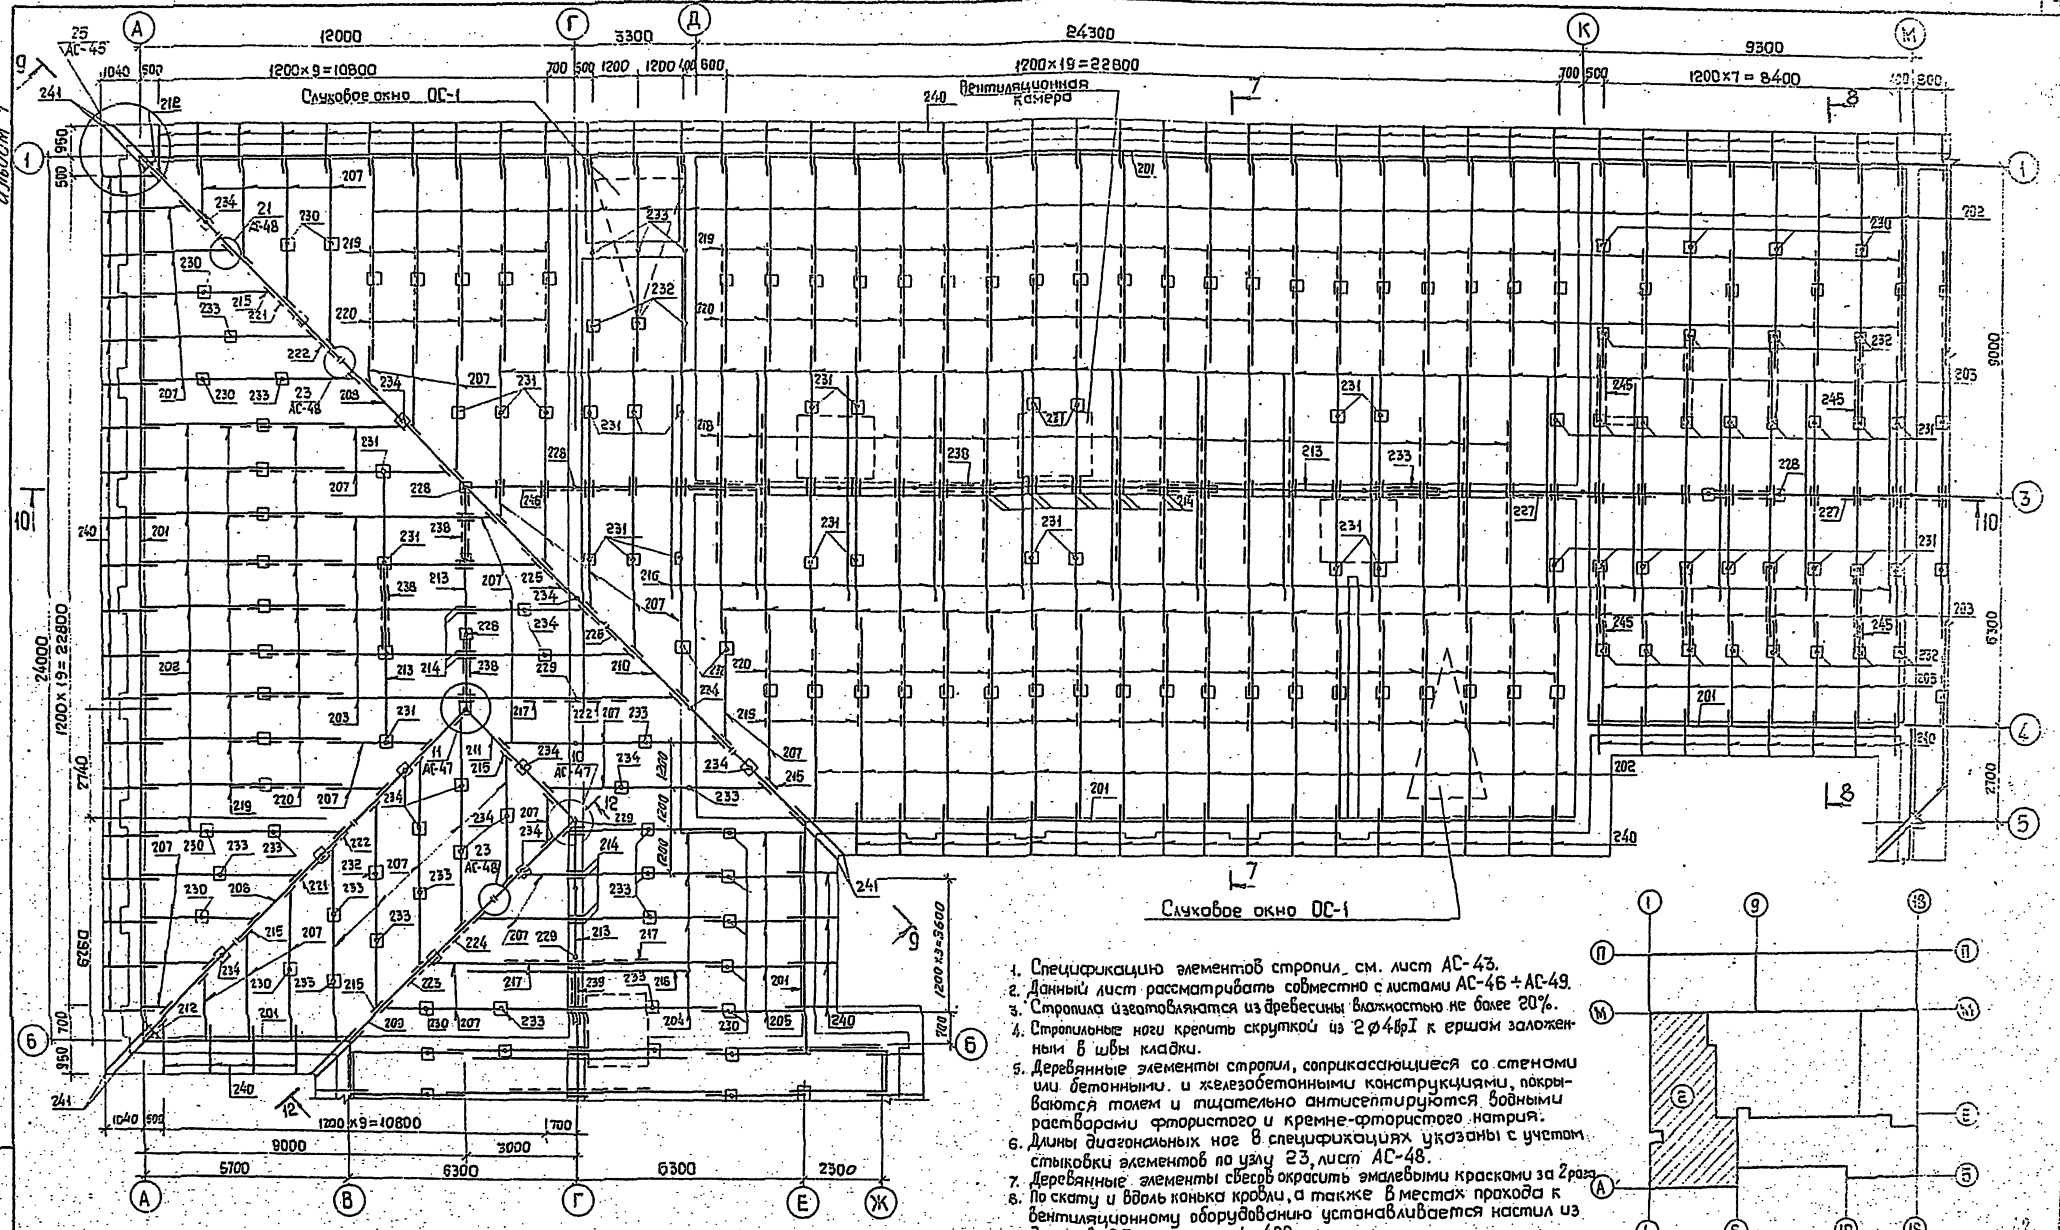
25
АС-45
А
12000
Г
3300
Д
24300
К
9300
М
1040
500
1200×9=10800
700
500
1200
1200
400
600
1200×19=22800
700
500
1200×7=8400
400
800
Слуховое окно ОС-1
240
Вентиляционная камера
7
8
9
241
218
1
950
500
207
201
1
202
234
21
АС-48
230
219
233
219
230
232
230
215
221
233
220
220
232
222
9000
205
207
230
233
23
АС-48
208
234
207
231
231
231
231
231
218
231
245
245
231
231
238
213
233
228
207
231
228
214
227
227
3
10
10
240
201
231
238
213
207
225
216
231
231
231
231
231
238
234
207
203
24000
1200×19=22800
228
234
226
245
245
232
205
202
213
214
238
229
210
220
6300
234
201
203
231
217
222
207
233
11
АС-47
211
215
234
10
АС-47
234
1200
219
207
4
2740
234
215
233
234
201
202
2700
219
220
207
207
234
234
207
12
229
1200
8
5
207
230
233
233
222
232
207
23
АС-48
214
240
230
208
221
233
233
233
241
6750
215
207
233
224
207
229
213
217
7
Слуховое окно ОС-1
1200×3=3600
9
234
230
233
215
223
217
239
233
216
201
6
700
212
201
203
230
207
233
204
230
205
240
700
6
950
240
241
12
1040
500
1200×9=10800
1700
9000
3000
5700
6300
6300
2300
А
В
Г
Е
Ж

1. Спецификацию элементов стропил см. лист АС-43.
2. Данный лист рассматривать совместно с листами АС-46 ÷ АС-49.
3. Стропила изготовляются из древесины влажностью не более 20%.
4. Стропильные ноги крепить скруткой из $2\phi4BpI$ к ершом заложенным в швы кладки.
5. Деревянные элементы стропил, соприкасающиеся со стенами или бетонными и железобетонными конструкциями, покрываются толем и тщательно антисептируются водными растворами фтористого и кремне-фтористого натрия.
6. Длины диагональных ног в спецификациях указаны с учетом стыковки элементов по узлу 23, лист АС-48.
7. Деревянные элементы сверху окрасить эмалевыми красками за 2 раза.
8. По скату и вдоль конька кровли, а также в местах прохода к вентиляционному оборудованию устанавливается настил из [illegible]

1
9
13
П
П
М
М
Е
Е
А
Б